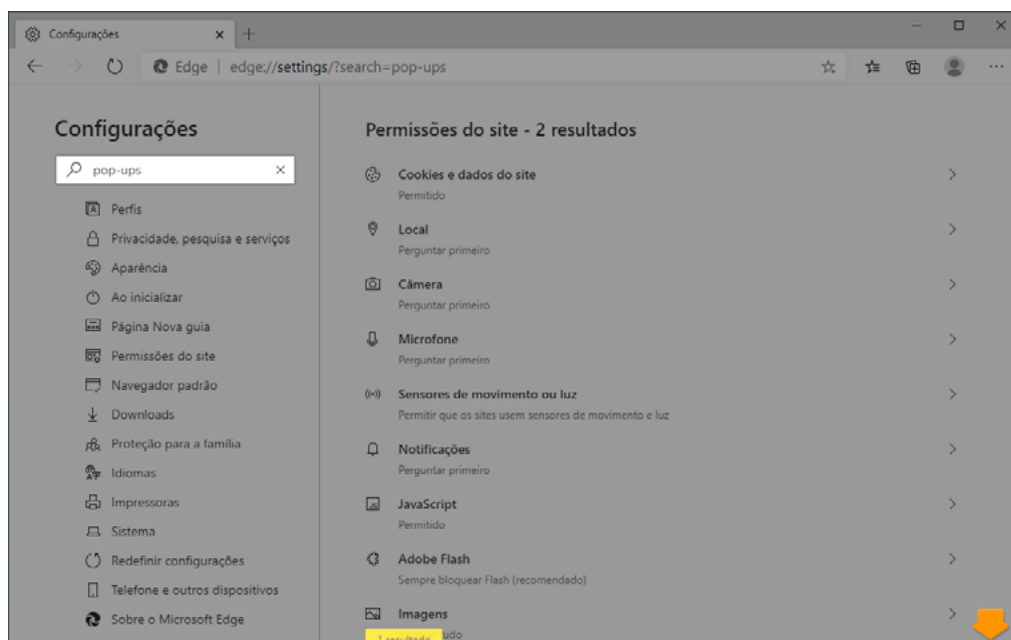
Configurações ×

Edge | edge://settings/?search=pop-ups

Configurações

pop-ups ×

Perfis
Privacidade, pesquisa e serviços
Aparência
Ao inicializar
Página Nova guia
Permissões do site
Navegador padrão
Downloads
Proteção para a família
Idiomas
Impressoras
Sistema
Redefinir configurações
Telefone e outros dispositivos
Sobre o Microsoft Edge

Permissões do site - 2 resultados

Cookies e dados do site
Permitido

Local
Perguntar primeiro

Câmera
Perguntar primeiro

Microfone
Perguntar primeiro

Sensores de movimento ou luz
Permitir que os sites usem sensores de movimento e luz

Notificações
Perguntar primeiro

JavaScript
Permitido

Adobe Flash
Sempre bloquear Flash (recomendado)

Imagens
1 resultado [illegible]ido